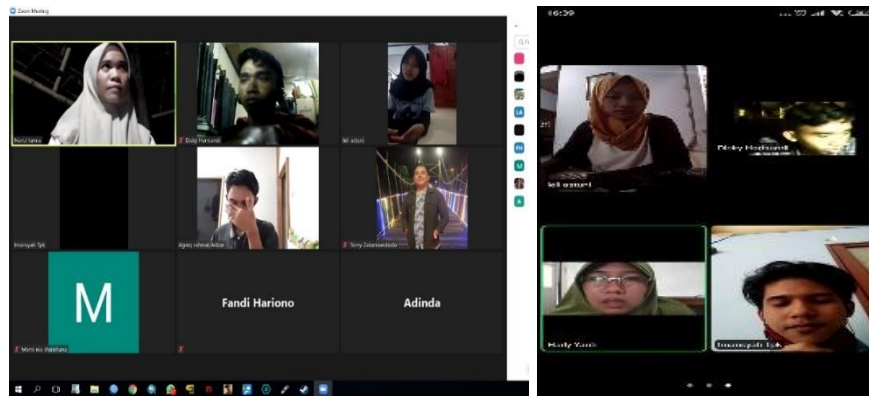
Zoom Meeting

Nurul Sania

Dicky Harisandi

lel astuti

Imamsyah Tjik

Agreq Ismail Akbar

Tomy Zulamandasda

M

Marni Ika Mardiana

Fandi Hariono

Adinda

16:39

lel astuti

Dicky Harisandi

Hady Yusuf

Imamsyah Tjik